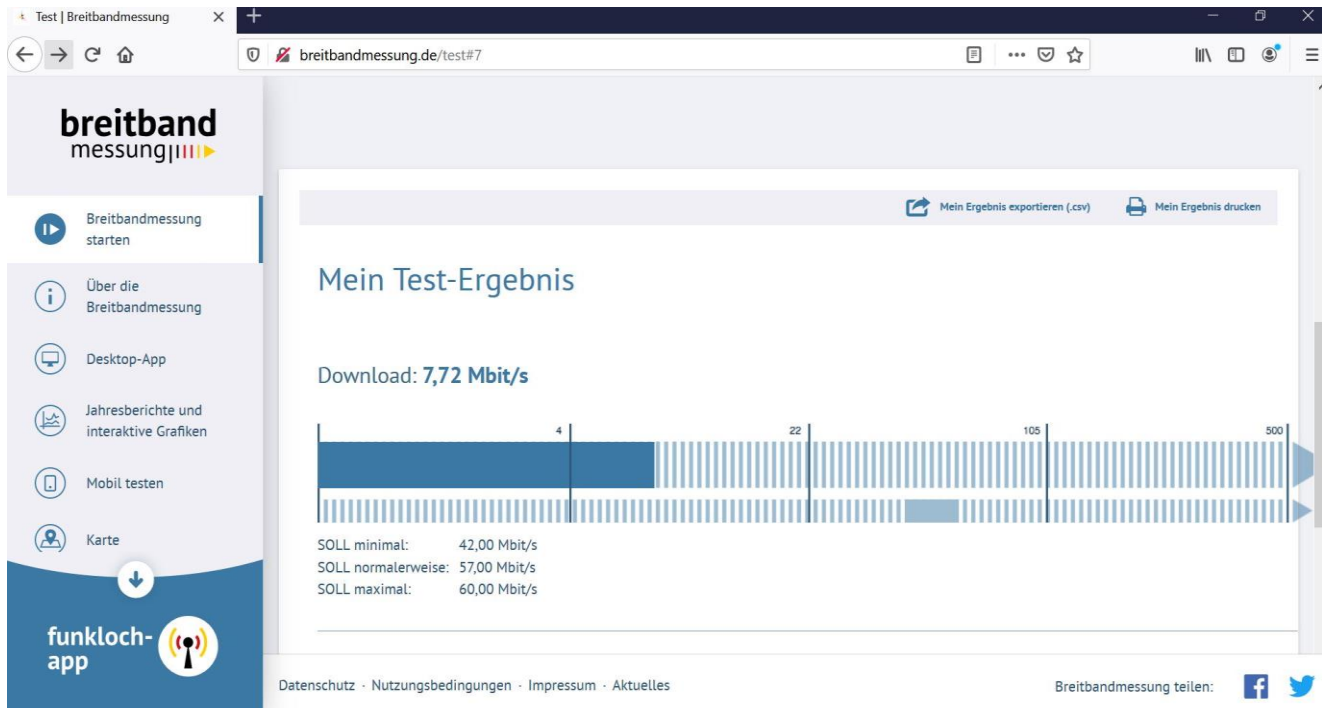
Test | Breitbandmessung ×

breitbandmessung.de/test#7

breitband messung

Breitbandmessung starten

Über die Breitbandmessung

Desktop-App

Jahresberichte und interaktive Grafiken

Mobil testen

Karte

funkloch-app

Mein Ergebnis exportieren (.csv) Mein Ergebnis drucken

Mein Test-Ergebnis

Download: **7,72 Mbit/s**

4 22 105 500

SOLL minimal: 42,00 Mbit/s
SOLL normalerweise: 57,00 Mbit/s
SOLL maximal: 60,00 Mbit/s

Datenschutz · Nutzungsbedingungen · Impressum · Aktuelles

Breitbandmessung teilen: